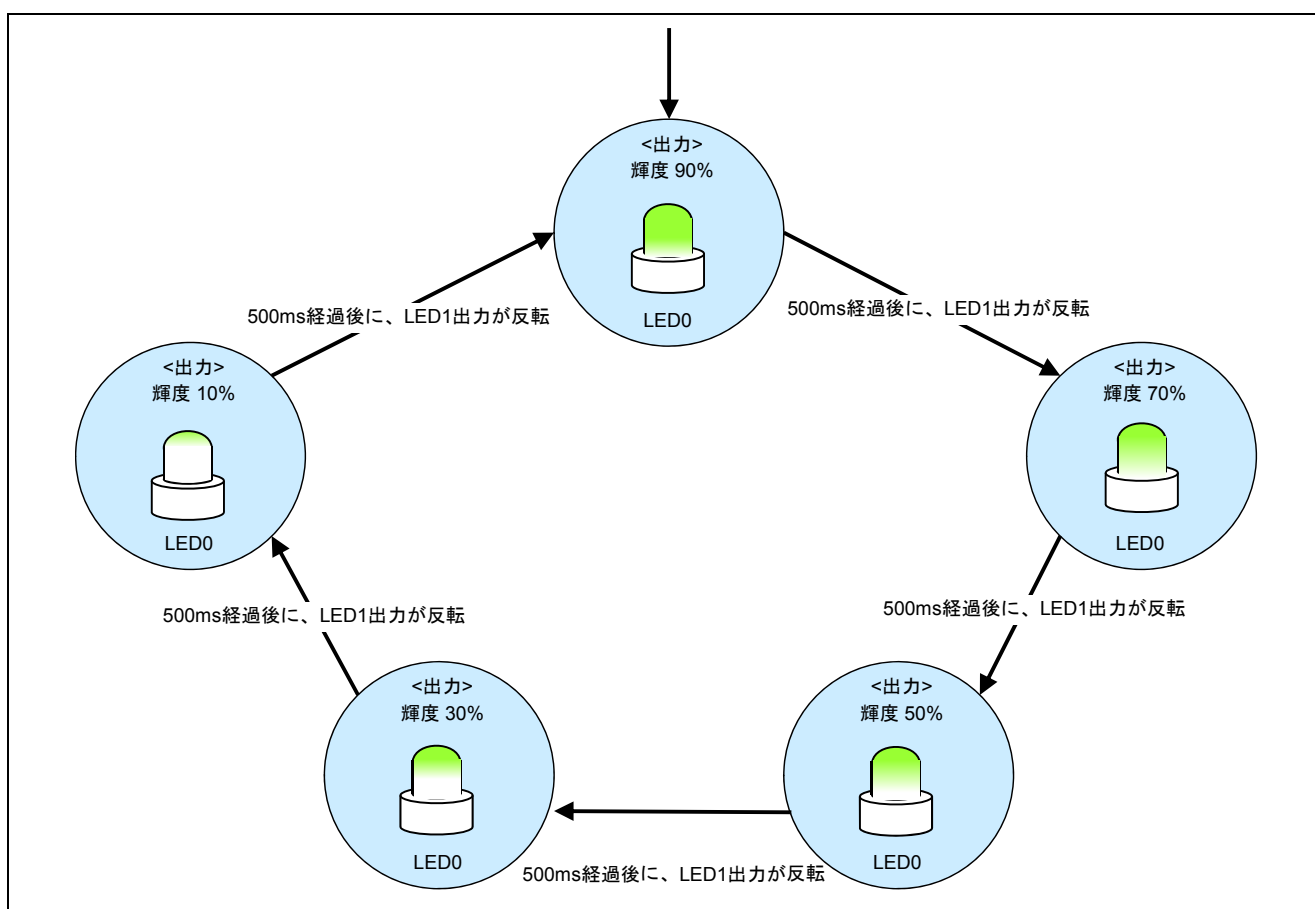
<出力>
輝度 90%

LED0

500ms経過後に、LED1出力が反転

500ms経過後に、LED1出力が反転

<出力>
輝度 10%

LED0

<出力>
輝度 70%

LED0

500ms経過後に、LED1出力が反転

500ms経過後に、LED1出力が反転

<出力>
輝度 30%

LED0

<出力>
輝度 50%

LED0

500ms経過後に、LED1出力が反転